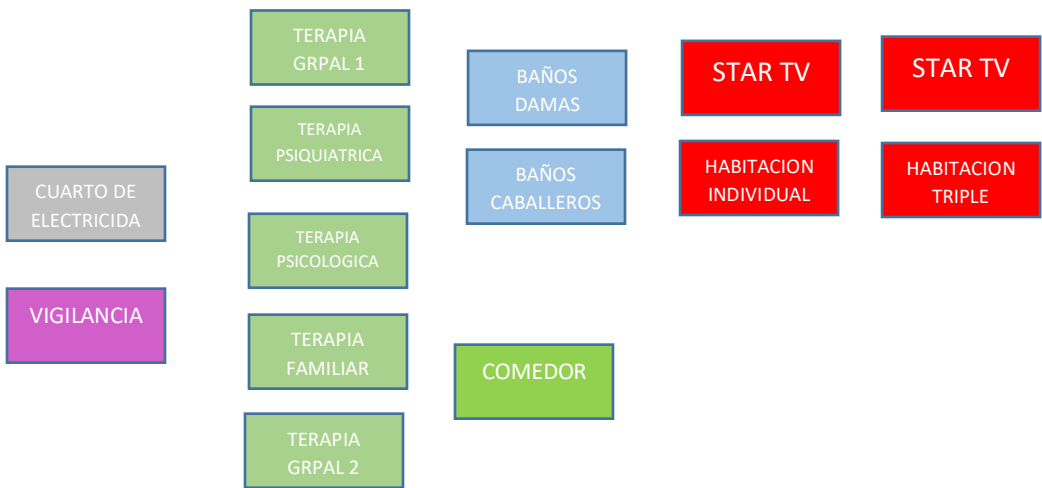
TERAPIA GRPAL 1

TERAPIA PSIQUIATRICA

TERAPIA PSICOLOGICA

TERAPIA FAMILIAR

TERAPIA GRPAL 2

CUARTO DE ELECTRICIDA

VIGILANCIA

BAÑOS DAMAS

BAÑOS CABALLEROS

COMEDOR

STAR TV

HABITACION INDIVIDUAL

STAR TV

HABITACION TRIPLE